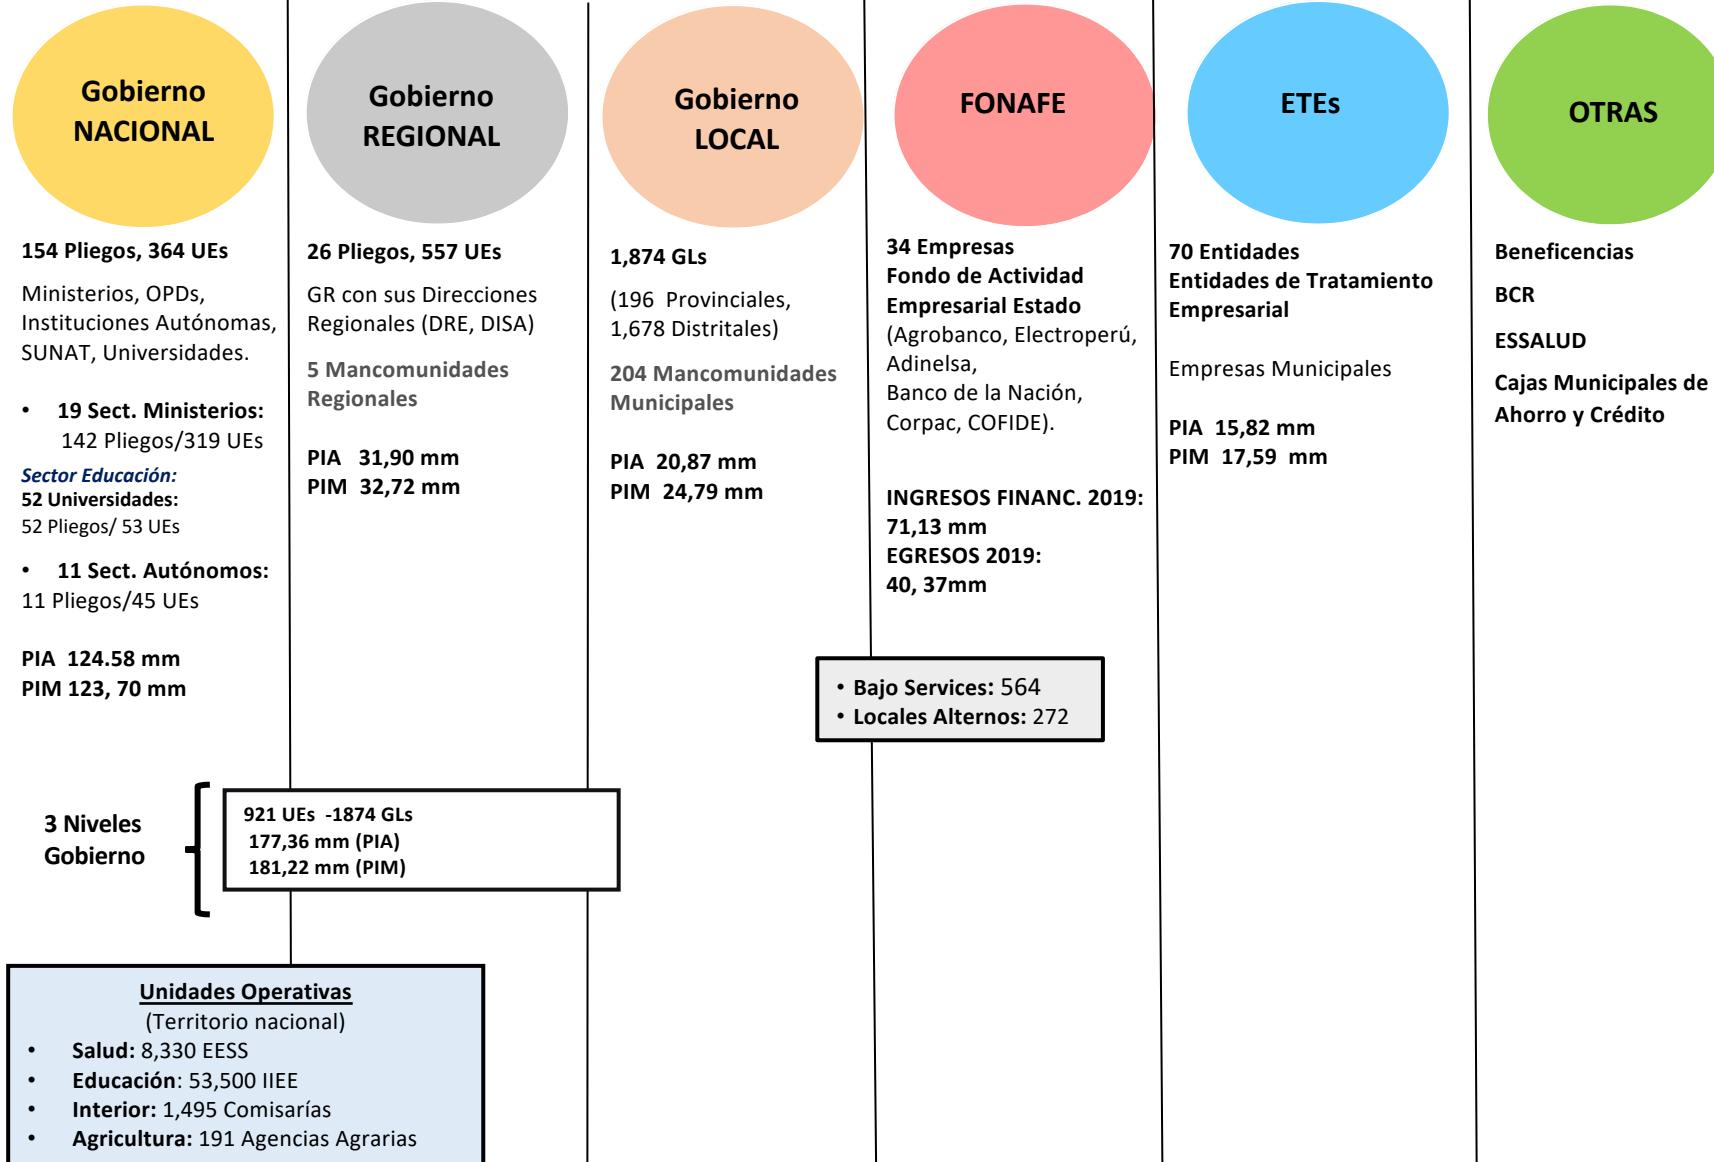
Gobierno NACIONAL

154 Pliegos, 364 UEs

Ministerios, OPDs, Instituciones Autónomas, SUNAT, Universidades.

• 19 Sect. Ministerios: 142 Pliegos/319 UEs

Sector Educación:
52 Universidades:
52 Pliegos/ 53 UEs

• 11 Sect. Autónomos: 11 Pliegos/45 UEs

PIA 124.58 mm
PIM 123, 70 mm

Gobierno REGIONAL

26 Pliegos, 557 UEs

GR con sus Direcciones Regionales (DRE, DISA)

5 Mancomunidades Regionales

PIA 31,90 mm
PIM 32,72 mm

Gobierno LOCAL

1,874 GLs

(196 Provinciales, 1,678 Distritales)

204 Mancomunidades Municipales

PIA 20,87 mm
PIM 24,79 mm

FONAFE

34 Empresas
Fondo de Actividad Empresarial Estado
(Agrobanco, Electroperú, Adinelsa, Banco de la Nación, Corpac, COFIDE).

INGRESOS FINANC. 2019: 71,13 mm
EGRESOS 2019: 40, 37mm

• Bajo Services: 564
• Locales Alternos: 272

ETEs

70 Entidades
Entidades de Tratamiento Empresarial

Empresas Municipales

PIA 15,82 mm
PIM 17,59 mm

OTRAS

Beneficencias

BCR

ESSALUD

Cajas Municipales de Ahorro y Crédito

3 Niveles Gobierno

921 UEs -1874 GLs
177,36 mm (PIA)
181,22 mm (PIM)

Unidades Operativas
(Territorio nacional)
• Salud: 8,330 EESS
• Educación: 53,500 IIEE
• Interior: 1,495 Comisarías
• Agricultura: 191 Agencias Agrarias